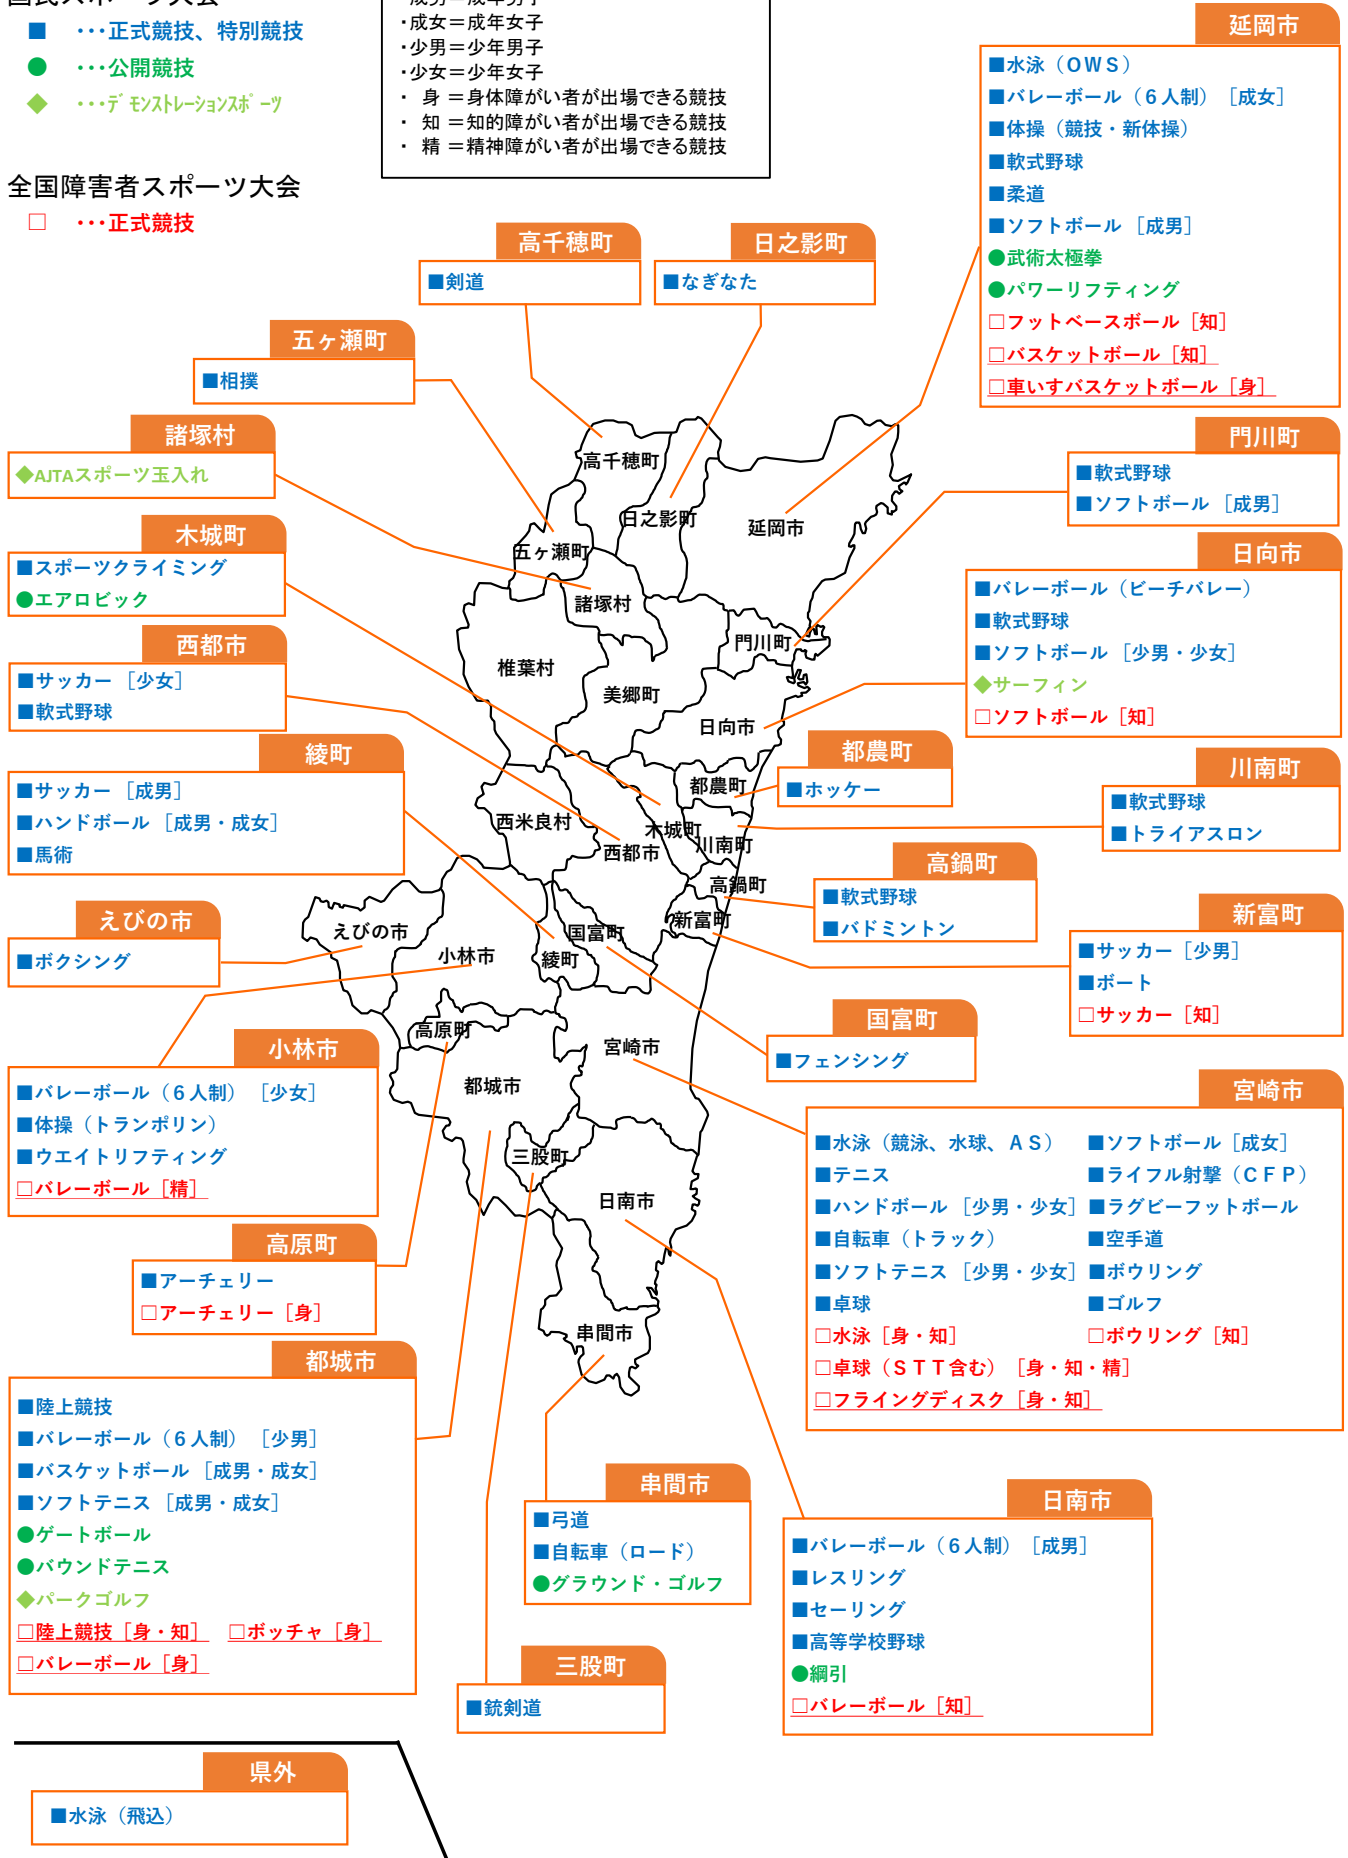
国民スポーツ大会
■ ･･･正式競技、特別競技
● ･･･公開競技
◆ ･･･デモンストレーションスポーツ

全国障害者スポーツ大会
□ ･･･正式競技

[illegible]
･成女＝成年女子
･少男＝少年男子
･少女＝少年女子
・ 身 ＝身体障がい者が出場できる競技
・ 知 ＝知的障がい者が出場できる競技
・ 精 ＝精神障がい者が出場できる競技

高千穂町
■剣道

日之影町
■なぎなた

五ヶ瀬町
■相撲

諸塚村
◆AJTAスポーツ玉入れ

木城町
■スポーツクライミング
●エアロビック

西都市
■サッカー［少女］
■軟式野球

綾町
■サッカー［成男］
■ハンドボール［成男・成女］
■馬術

えびの市
■ボクシング

小林市
■バレーボール（６人制）［少女］
■体操（トランポリン）
■ウエイトリフティング
□バレーボール［精］

高原町
■アーチェリー
□アーチェリー［身］

都城市
■陸上競技
■バレーボール（６人制）［少男］
■バスケットボール［成男・成女］
■ソフトテニス［成男・成女］
●ゲートボール
●バウンドテニス
◆パークゴルフ
□陸上競技［身・知］ □ボッチャ［身］
□バレーボール［身］

三股町
■銃剣道

串間市
■弓道
■自転車（ロード）
●グラウンド・ゴルフ

県外
■水泳（飛込）

延岡市
■水泳（ＯＷＳ）
■バレーボール（６人制）［成女］
■体操（競技・新体操）
■軟式野球
■柔道
■ソフトボール［成男］
●武術太極拳
●パワーリフティング
□フットベースボール［知］
□バスケットボール［知］
□車いすバスケットボール［身］

門川町
■軟式野球
■ソフトボール［成男］

日向市
■バレーボール（ビーチバレー）
■軟式野球
■ソフトボール［少男・少女］
◆サーフィン
□ソフトボール［知］

都農町
■ホッケー

川南町
■軟式野球
■トライアスロン

高鍋町
■軟式野球
■バドミントン

新富町
■サッカー［少男］
■ボート
□サッカー［知］

国富町
■フェンシング

宮崎市
■水泳（競泳、水球、ＡＳ）
■テニス
■ハンドボール［少男・少女］
■自転車（トラック）
■ソフトテニス［少男・少女］
■卓球
□水泳［身・知］
□卓球（ＳＴＴ含む）［身・知・精］
□フライングディスク［身・知］
■ソフトボール［成女］
■ライフル射撃（ＣＦＰ）
■ラグビーフットボール
■空手道
■ボウリング
■ゴルフ
□ボウリング［知］

日南市
■バレーボール（６人制）［成男］
■レスリング
■セーリング
■高等学校野球
●綱引
□バレーボール［知］

高千穂町 日之影町 延岡市 五ヶ瀬町 諸塚村 椎葉村 門川町 美郷町 日向市 都農町 西米良村 木城町 川南町 西都市 高鍋町 新富町 えびの市 小林市 国富町 綾町 高原町 宮崎市 都城市 三股町 日南市 串間市